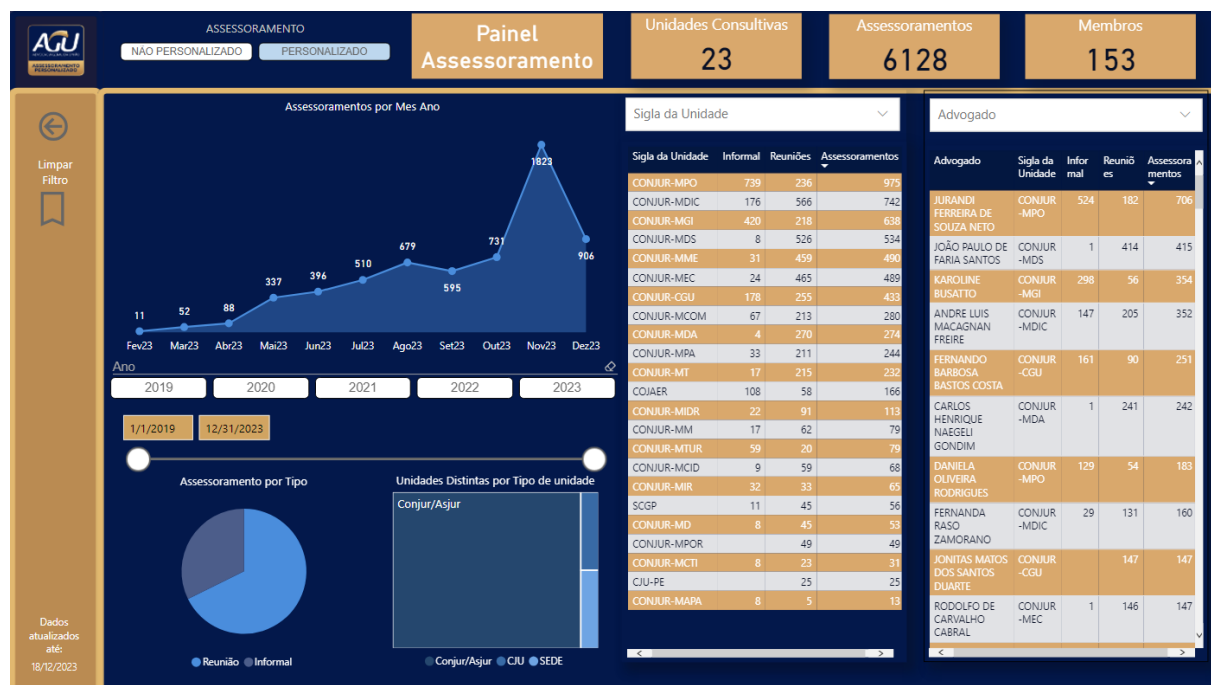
AGU
ASSESSORAMENTO PERSONALIZADO

ASSESSORAMENTO
NÃO PERSONALIZADO
PERSONALIZADO

Painel Assessoramento

Unidades Consultivas
23

Assessoramentos
6128

Membros
153

Limpar Filtro

Dados atualizados até:
18/12/2023

Assessoramentos por Mes Ano

11 52 88 337 396 510 679 595 731 1823 906

Fev23 Mar23 Abr23 Mai23 Jun23 Jul23 Ago23 Set23 Out23 Nov23 Dez23

Ano
2019 2020 2021 2022 2023

1/1/2019
12/31/2023

Assessoramento por Tipo
Reunião Informal

Unidades Distintas por Tipo de unidade
Conjur/Asjur
Conjur/Asjur CJU SEDE

Sigla da Unidade

| Sigla da Unidade | Informal | Reuniões | Assessoramentos |
|---|---|---|---|
| CONJUR-MPO | 739 | 236 | 975 |
| CONJUR-MDIC | 176 | 566 | 742 |
| CONJUR-MGI | 420 | 218 | 638 |
| CONJUR-MDS | 8 | 526 | 534 |
| CONJUR-MME | 31 | 459 | 490 |
| CONJUR-MEC | 24 | 465 | 489 |
| CONJUR-CGU | 178 | 255 | 433 |
| CONJUR-MCOM | 67 | 213 | 280 |
| CONJUR-MDA | 4 | 270 | 274 |
| CONJUR-MPA | 33 | 211 | 244 |
| CONJUR-MT | 17 | 215 | 232 |
| COJAER | 108 | 58 | 166 |
| CONJUR-MIDR | 22 | 91 | 113 |
| CONJUR-MM | 17 | 62 | 79 |
| CONJUR-MTUR | 59 | 20 | 79 |
| CONJUR-MCID | 9 | 59 | 68 |
| CONJUR-MIR | 32 | 33 | 65 |
| SCGP | 11 | 45 | 56 |
| CONJUR-MD | 8 | 45 | 53 |
| CONJUR-MPOR | | 49 | 49 |
| CONJUR-MCTI | 8 | 23 | 31 |
| CJU-PE | | 25 | 25 |
| CONJUR-MAPA | 8 | 5 | 13 |

Advogado

| Advogado | Sigla da Unidade | Informal | Reuniões | Assessoramentos |
|---|---|---|---|---|
| JURANDI FERREIRA DE SOUZA NETO | CONJUR-MPO | 524 | 182 | 706 |
| JOÃO PAULO DE FARIA SANTOS | CONJUR-MDS | 1 | 414 | 415 |
| KAROLINE BUSATTO | CONJUR-MGI | 298 | 56 | 354 |
| ANDRE LUIS MACAGNAN FREIRE | CONJUR-MDIC | 147 | 205 | 352 |
| FERNANDO BARBOSA BASTOS COSTA | CONJUR-CGU | 161 | 90 | 251 |
| CARLOS HENRIQUE NAEGELI GONDIM | CONJUR-MDA | 1 | 241 | 242 |
| DANIELA OLIVEIRA RODRIGUES | CONJUR-MPO | 129 | 54 | 183 |
| FERNANDA RASO ZAMORANO | CONJUR-MDIC | 29 | 131 | 160 |
| JONITAS MATOS DOS SANTOS DUARTE | CONJUR-CGU | | 147 | 147 |
| RODOLFO DE CARVALHO CABRAL | CONJUR-MEC | 1 | 146 | 147 |